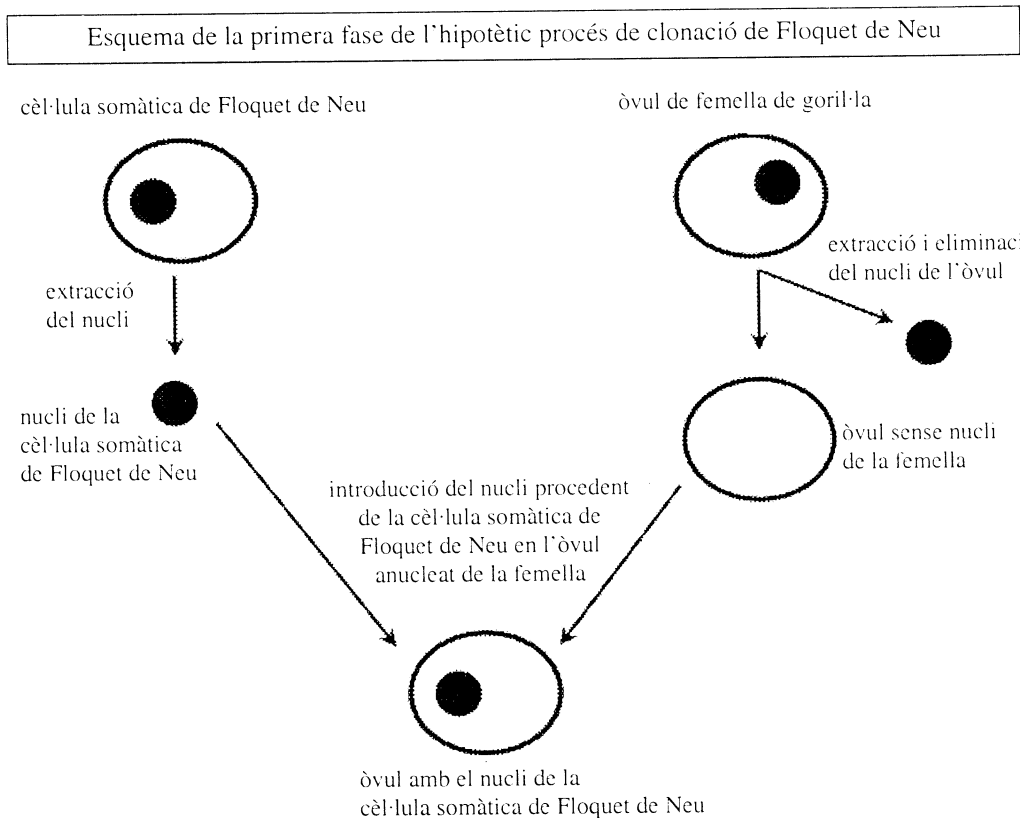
Esquema de la primera fase de l'hipotètic procés de clonació de Floquet de Neu

cèl·lula somàtica de Floquet de Neu

òvul de femella de goril·la

extracció del nucli

extracció i eliminac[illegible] del nucli de l'òvul

nucli de la cèl·lula somàtica de Floquet de Neu

òvul sense nucli de la femella

introducció del nucli procedent de la cèl·lula somàtica de Floquet de Neu en l'òvul anucleat de la femella

òvul amb el nucli de la cèl·lula somàtica de Floquet de Neu